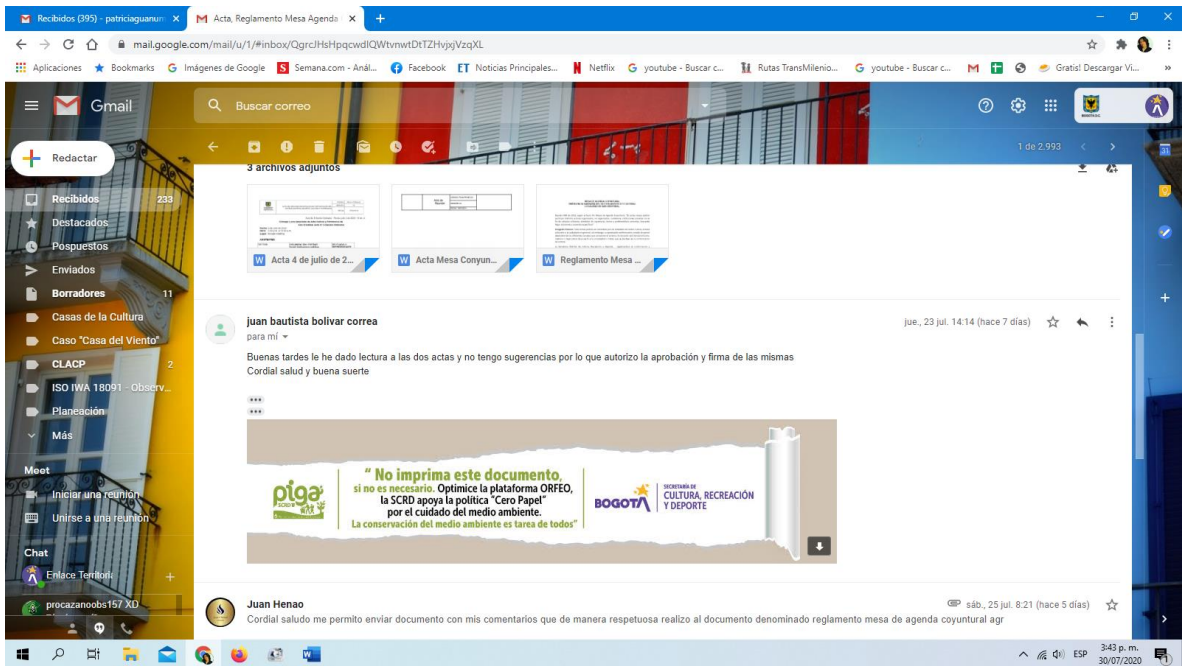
Recibidos (395) - patriciaguanum ×
Acta, Reglamento Mesa Agenda ×
+

mail.google.com/mail/u/1/#inbox/QgrcJHsHpqcwdlQWtvnwtDtTZHvjxjVzqXL

Aplicaciones Bookmarks Imágenes de Google Semana.com - Anál... Facebook Noticias Principales... Netflix youtube - Buscar c... Rutas TransMilenio... youtube - Buscar c... Gratis! Descargar Vi...

Gmail
Buscar correo
1 de 2.993

Redactar
Recibidos 233
Destacados
Pospuestos
Enviados
Borradores 11
Casas de la Cultura
Caso "Casa del Viento"
CLACP 2
ISO IWA 18091 - Observ...
Planeación
Más

Meet
Iniciar una reunión
Unirse a una reunión

Chat
Enlace Territori
procazanoobs157 XD

3 archivos adjuntos
Acta 4 de julio de 2...
Acta Mesa Conyun...
Reglamento Mesa ...

juan bautista bolivar correa
para mí
jue., 23 jul. 14:14 (hace 7 días)

Buenas tardes le he dado lectura a las dos actas y no tengo sugerencias por lo que autorizo la aprobación y firma de las mismas
Cordial salud y buena suerte

piga
" No imprima este documento, si no es necesario. Optimice la plataforma ORFEO, la SCRD apoya la política "Cero Papel" por el cuidado del medio ambiente. La conservación del medio ambiente es tarea de todos"
BOGOTÁ SECRETARÍA DE CULTURA, RECREACIÓN Y DEPORTE

Juan Henao
sáb., 25 jul. 8:21 (hace 5 días)
Cordial saludo me permito enviar documento con mis comentarios que de manera respetuosa realizo al documento denominado reglamento mesa de agenda coyuntural agr

ESP 3:43 p. m. 30/07/2020